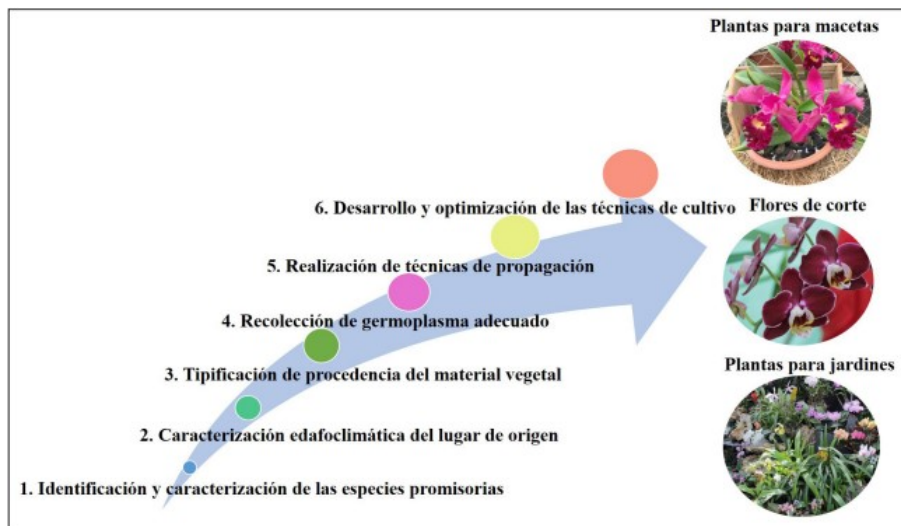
Plantas para macetas

Flores de corte

Plantas para jardines

6. Desarrollo y optimización de las técnicas de cultivo

5. Realización de técnicas de propagación

4. Recolección de germoplasma adecuado

3. Tipificación de procedencia del material vegetal

2. Caracterización edafoclimática del lugar de origen

1. Identificación y caracterización de las especies promisorias